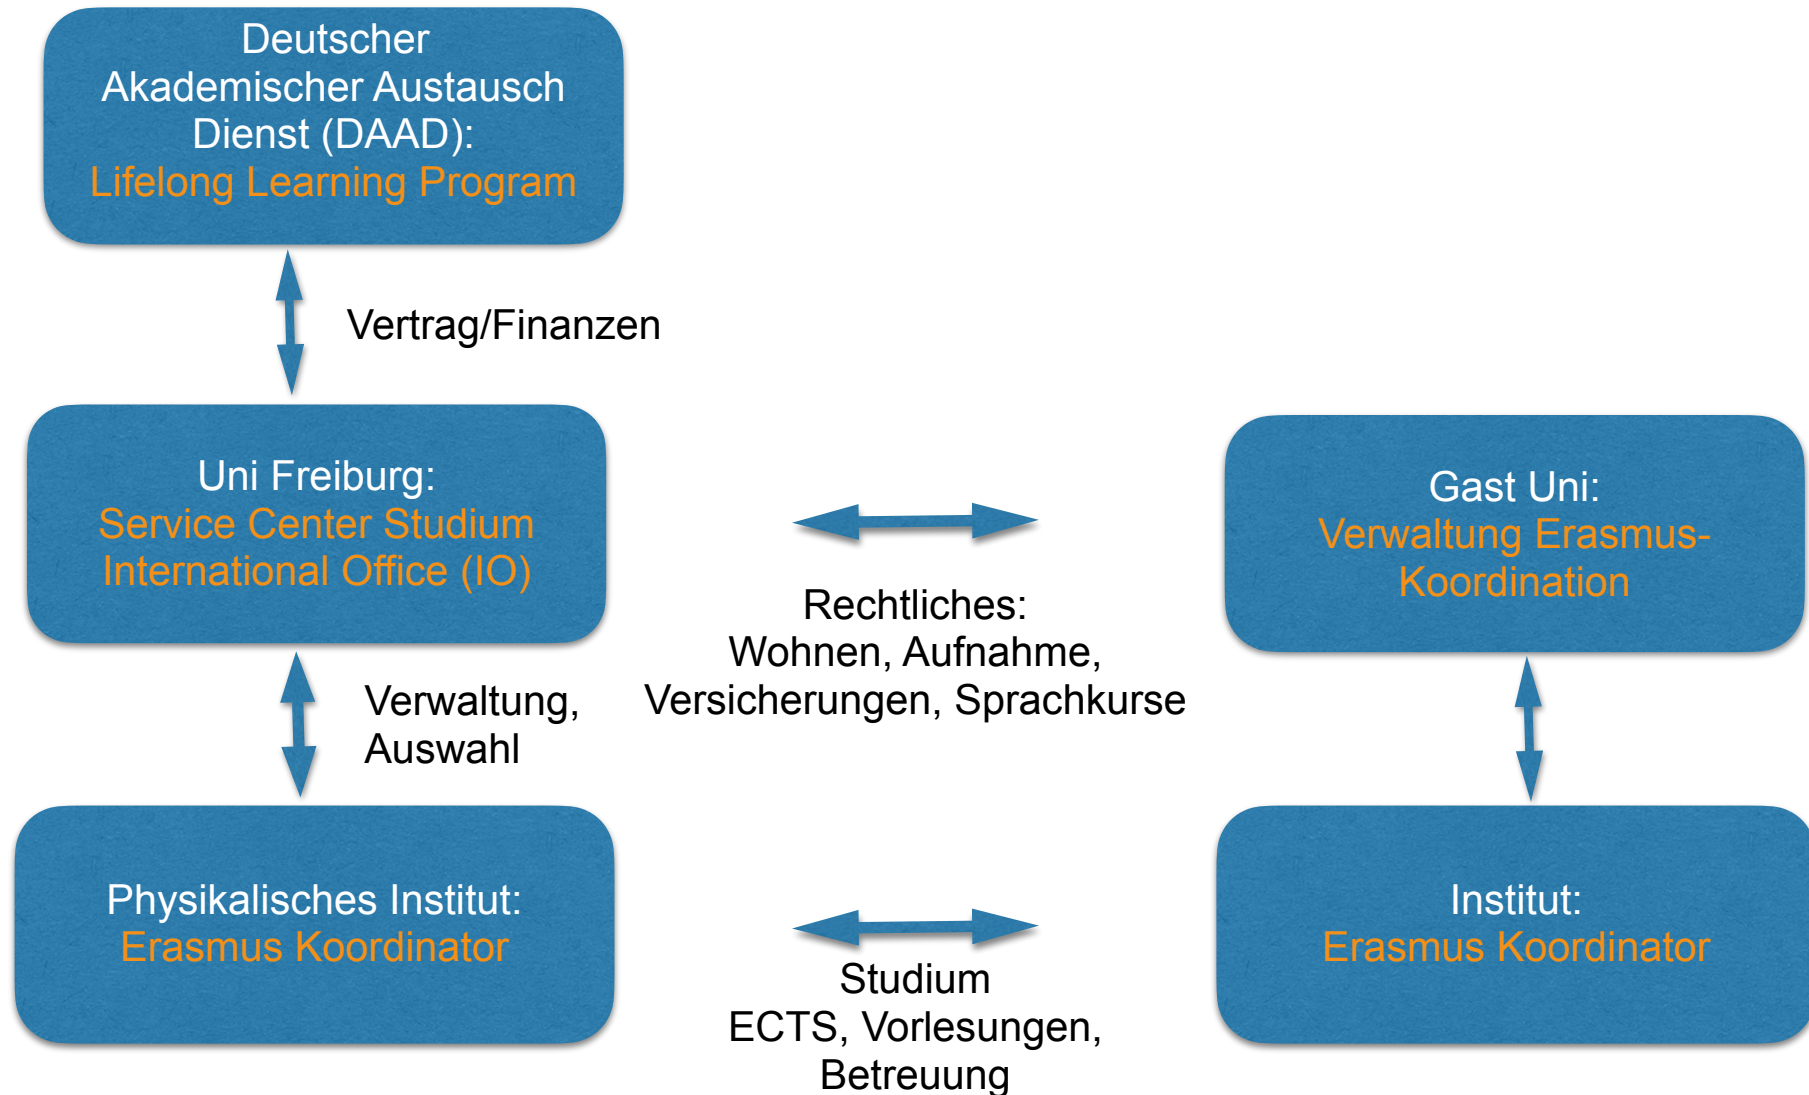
Deutscher Akademischer Austausch Dienst (DAAD):
Lifelong Learning Program

Vertrag/Finanzen

Uni Freiburg:
Service Center Studium
International Office (IO)

Gast Uni:
Verwaltung Erasmus-Koordination

Rechtliches:
Wohnen, Aufnahme, Versicherungen, Sprachkurse

Verwaltung, Auswahl

Physikalisches Institut:
Erasmus Koordinator

Institut:
Erasmus Koordinator

Studium
ECTS, Vorlesungen, Betreuung